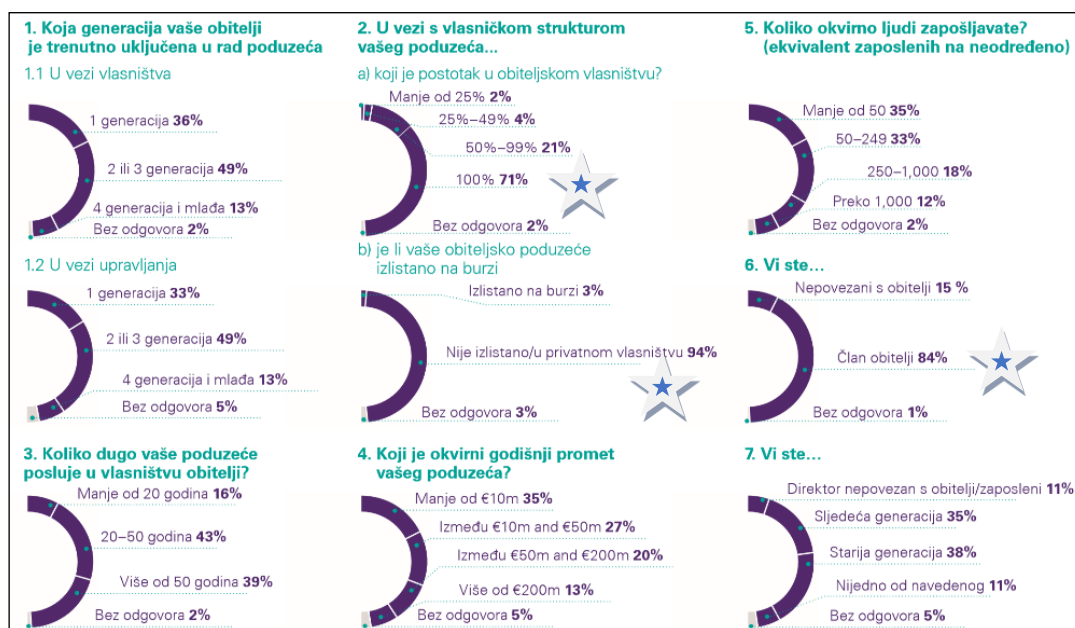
1. Koja generacija vaše obitelji je trenutno uključena u rad poduzeća

1.1 U vezi vlasništva

1 generacija **36%**

2 ili 3 generacija **49%**

4 generacija i mlađa **13%**

Bez odgovora **2%**

1.2 U vezi upravljanja

1 generacija **33%**

2 ili 3 generacija **49%**

4 generacija i mlađa **13%**

Bez odgovora **5%**

3. Koliko dugo vaše poduzeće posluje u vlasništvu obitelji?

Manje od 20 godina **16%**

20–50 godina **43%**

Više od 50 godina **39%**

Bez odgovora **2%**

2. U vezi s vlasničkom strukturom vašeg poduzeća...

a) koji je postotak u obiteljskom vlasništvu?

Manje od 25% **2%**

25%–49% **4%**

50%–99% **21%**

100% **71%**

Bez odgovora **2%**

b) je li vaše obiteljsko poduzeće izlistano na burzi

Izlistano na burzi **3%**

Nije izlistano/u privatnom vlasništvu **94%**

Bez odgovora **3%**

4. Koji je okvirni godišnji promet vašeg poduzeća?

Manje od €10m **35%**

Između €10m and €50m **27%**

Između €50m and €200m **20%**

Više od €200m **13%**

Bez odgovora **5%**

5. Koliko okvirno ljudi zapošljavate? (ekvivalent zaposlenih na neodređeno)

Manje od 50 **35%**

50–249 **33%**

250–1,000 **18%**

Preko 1,000 **12%**

Bez odgovora **2%**

6. Vi ste...

Nepovezani s obitelji **15 %**

Član obitelji **84%**

Bez odgovora **1%**

7. Vi ste...

Direktor nepovezan s obitelji/zaposleni **11%**

Sljedeća generacija **35%**

Starija generacija **38%**

Nijedno od navedenog **11%**

Bez odgovora **5%**